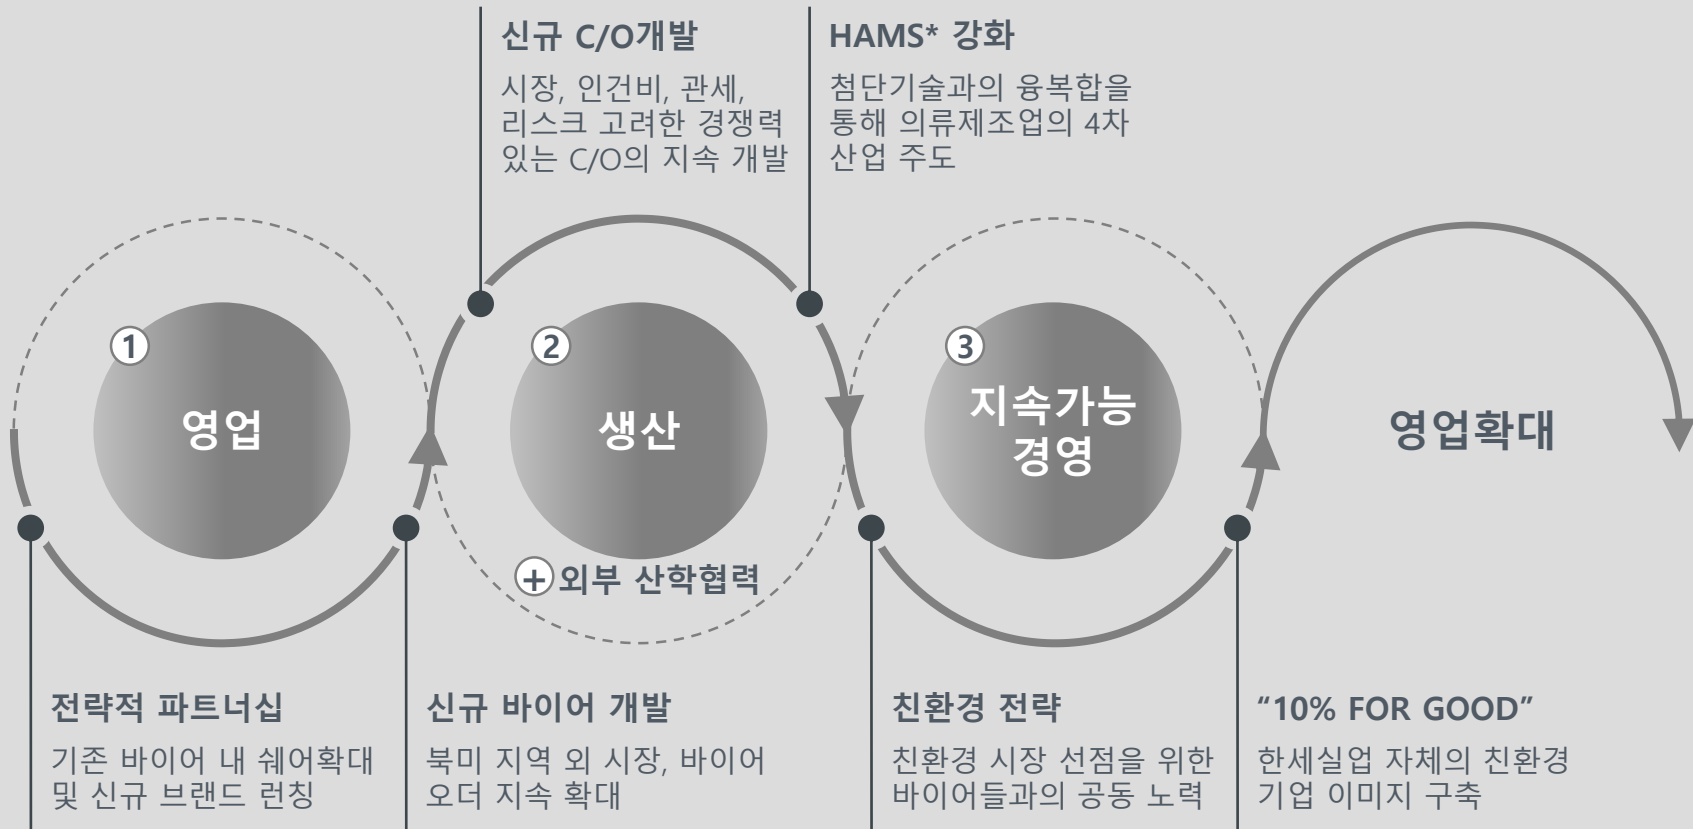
신규 C/O개발

시장, 인건비, 관세, 리스크 고려한 경쟁력 있는 C/O의 지속 개발

HAMS* 강화

첨단기술과의 융복합을 통해 의류제조업의 4차 산업 주도

1 영업

2 생산

+ 외부 산학협력

3 지속가능 경영

영업확대

전략적 파트너십

기존 바이어 내 쉐어확대 및 신규 브랜드 런칭

신규 바이어 개발

북미 지역 외 시장, 바이어 오더 지속 확대

친환경 전략

친환경 시장 선점을 위한 바이어들과의 공동 노력

“10% FOR GOOD”

한세실업 자체의 친환경 기업 이미지 구축